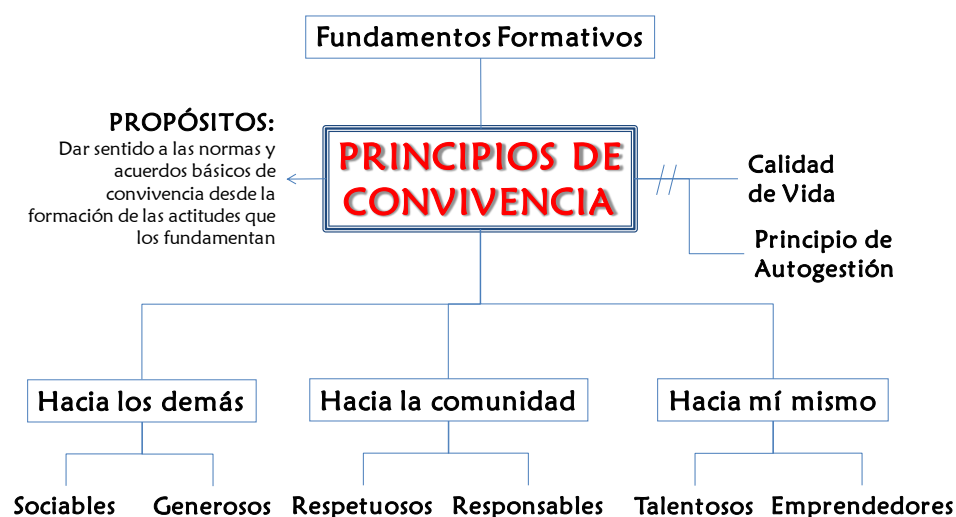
Fundamentos Formativos

PROPÓSITOS:
Dar sentido a las normas y acuerdos básicos de convivencia desde la formación de las actitudes que los fundamentan

PRINCIPIOS DE CONVIVENCIA

Calidad de Vida

Principio de Autogestión

Hacia los demás

Hacia la comunidad

Hacia mí mismo

Sociables Generosos Respetuosos Responsables Talentosos Emprendedores